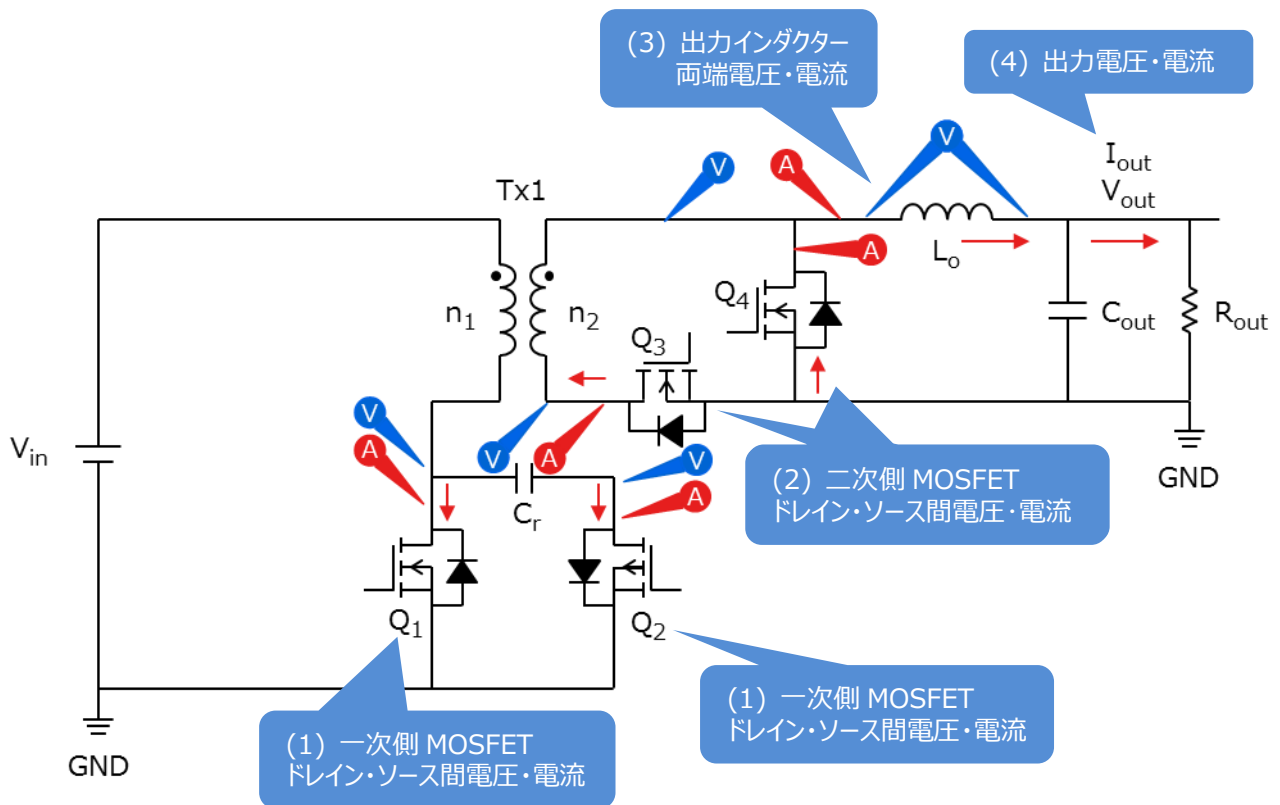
(3) 出力インダクター
両端電圧・電流

(4) 出力電圧・電流

$I_{out}$
$V_{out}$

Tx1

V

A

V

A

$L_o$

$Q_4$

$n_1$

$n_2$

$Q_3$

$C_{out}$

$R_{out}$

V

A

V

A

V

A

$V_{in}$

$C_r$

(2) 二次側 MOSFET
ドレイン・ソース間電圧・電流

GND

$Q_1$

$Q_2$

(1) 一次側 MOSFET
ドレイン・ソース間電圧・電流

GND

(1) 一次側 MOSFET
ドレイン・ソース間電圧・電流